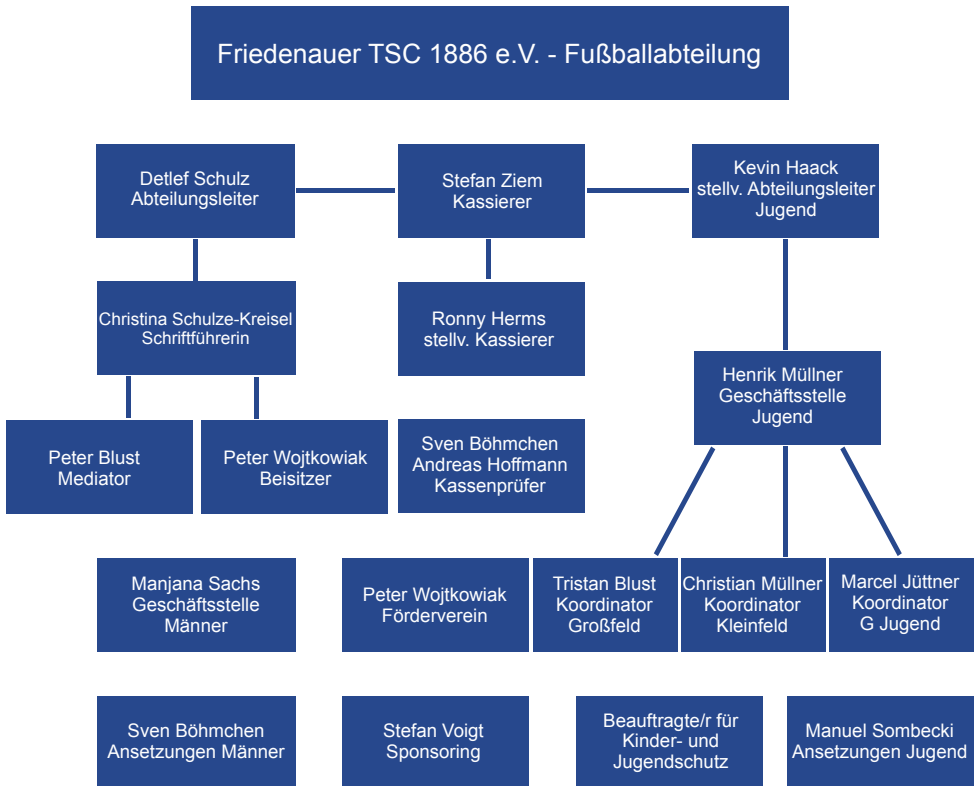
Friedenauer TSC 1886 e.V. - Fußballabteilung

Detlef Schulz
Abteilungsleiter

Stefan Ziem
Kassierer

Kevin Haack
stellv. Abteilungsleiter
Jugend

Christina Schulze-Kreisel
Schriftführerin

Ronny Herms
stellv. Kassierer

Henrik Müllner
Geschäftsstelle
Jugend

Peter Blust
Mediator

Peter Wojtkowiak
Beisitzer

Sven Böhmchen
Andreas Hoffmann
Kassenprüfer

Manjana Sachs
Geschäftsstelle
Männer

Peter Wojtkowiak
Förderverein

Tristan Blust
Koordinator
Großfeld

Christian Müllner
Koordinator
Kleinfeld

Marcel Jüttner
Koordinator
G Jugend

Sven Böhmchen
Ansetzungen Männer

Stefan Voigt
Sponsoring

Beauftragte/r für
Kinder- und
Jugendschutz

Manuel Sombecki
Ansetzungen Jugend